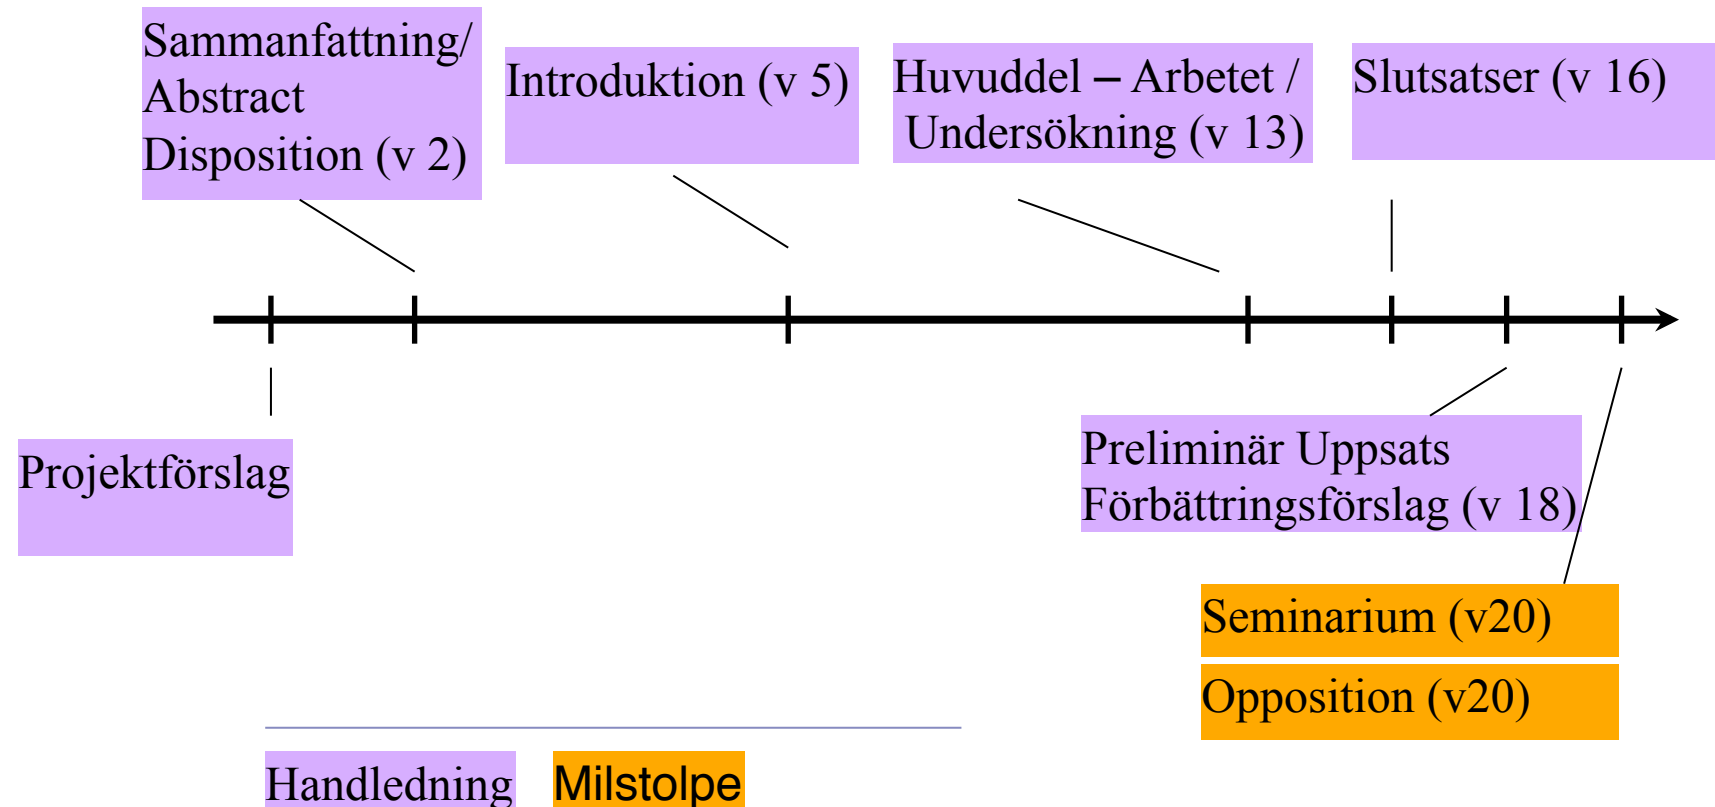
Sammanfattning/ Abstract Disposition (v 2)

Introduktion (v 5)

Huvuddel – Arbetet / Undersökning (v 13)

Slutsatser (v 16)

Projektförslag

Preliminär Uppsats Förbättringsförslag (v 18)

Seminarium (v20)

Opposition (v20)

Handledning

Milstolpe